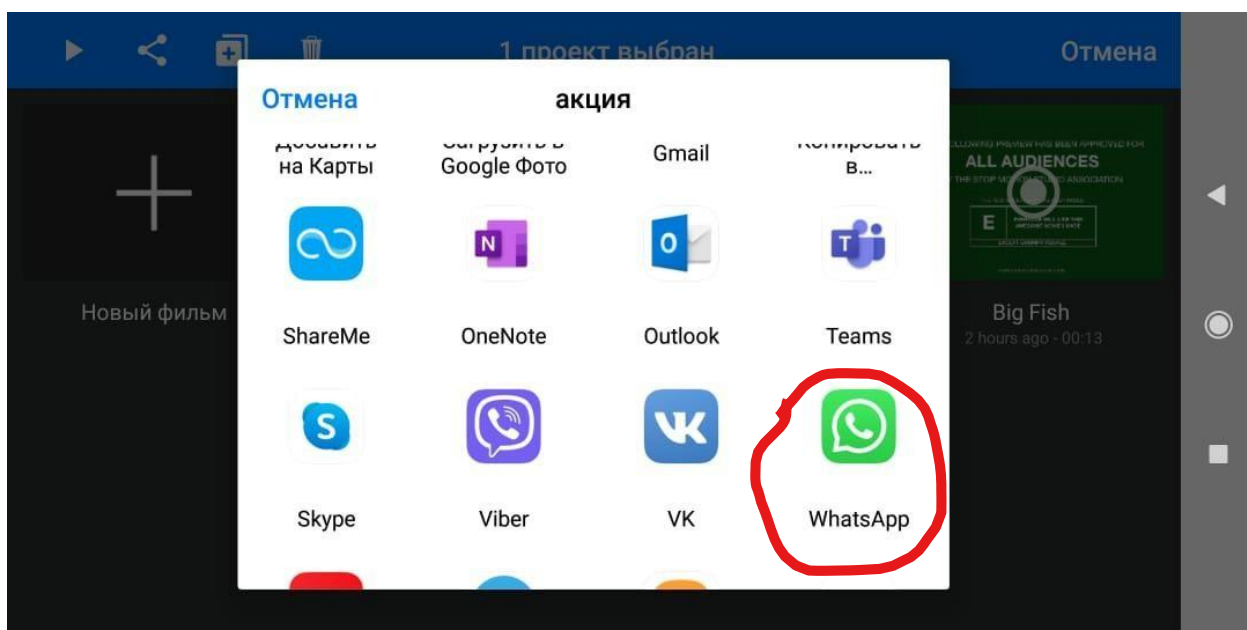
1 проект выбран

Отмена

Новый фильм

ALL AUDIENCES

E

Big Fish
2 hours ago - 00:13

Отмена

акция

Добавить на Карты

Загрузить в Google Фото

Gmail

Копировать в...

ShareMe

OneNote

Outlook

Teams

Skype

Viber

VK

WhatsApp